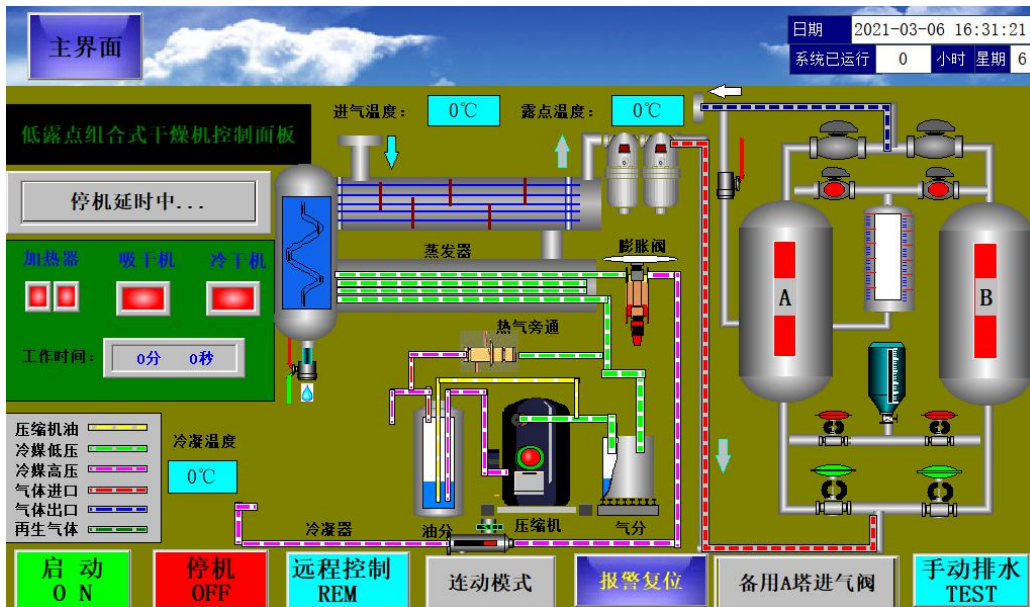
主界面

日期 2021-03-06 16:31:21
系统已运行 0 小时 星期 6

低露点组合式干燥机控制面板

进气温度： 0℃ 露点温度： 0℃

停机延时中...

加热器 吸干机 冷干机

工作时间： 0分 0秒

蒸发器
膨胀阀
热气旁通

A
B

压缩机油
冷媒低压
冷媒高压
气体进口
气体出口
再生气体

冷凝温度
0℃

冷凝器 油分 压缩机 气分

启 动
O N

停机
OFF

远程控制
REM

连动模式

报警复位

备用A塔进气阀

手动排水
TEST